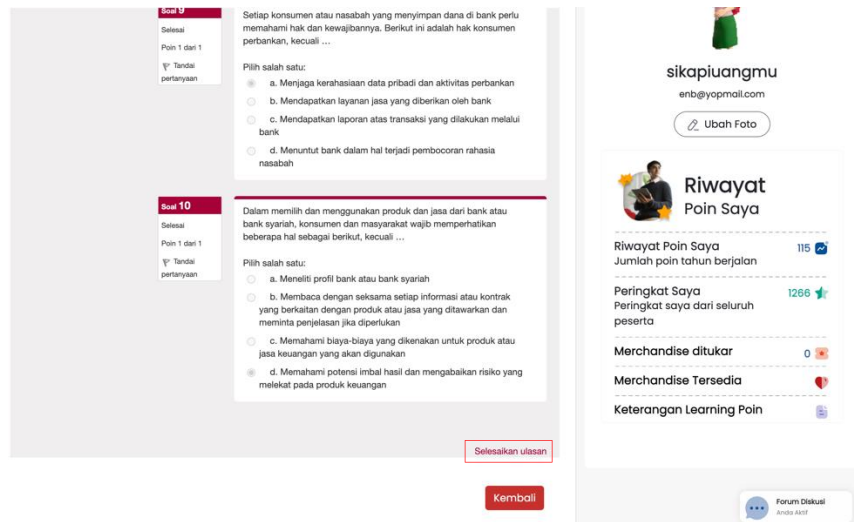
Soal 9
Selesai
Poin 1 dari 1
Tandai pertanyaan

Setiap konsumen atau nasabah yang menyimpan dana di bank perlu memahami hak dan kewajibannya. Berikut ini adalah hak konsumen perbankan, kecuali ...

Pilih salah satu:
a. Menjaga kerahasiaan data pribadi dan aktivitas perbankan
b. Mendapatkan layanan jasa yang diberikan oleh bank
c. Mendapatkan laporan atas transaksi yang dilakukan melalui bank
d. Menuntut bank dalam hal terjadi pembocoran rahasia nasabah

Soal 10
Selesai
Poin 1 dari 1
Tandai pertanyaan

Dalam memilih dan menggunakan produk dan jasa dari bank atau bank syariah, konsumen dan masyarakat wajib memperhatikan beberapa hal sebagai berikut, kecuali ...

Pilih salah satu:
a. Meneliti profil bank atau bank syariah
b. Membaca dengan seksama setiap informasi atau kontrak yang berkaitan dengan produk atau jasa yang ditawarkan dan meminta penjelasan jika diperlukan
c. Memahami biaya-biaya yang dikenakan untuk produk atau jasa keuangan yang akan digunakan
d. Memahami potensi imbal hasil dan mengabaikan risiko yang melekat pada produk keuangan

Selesaikan ulasan

Kembali

sikapiuangmu
enb@yopmail.com
Ubah Foto

Riwayat Poin Saya

Riwayat Poin Saya
Jumlah poin tahun berjalan
115

Peringkat Saya
Peringkat saya dari seluruh peserta
1266

Merchandise ditukar
0

Merchandise Tersedia

Keterangan Learning Poin

Forum Diskusi
Anda Aktif